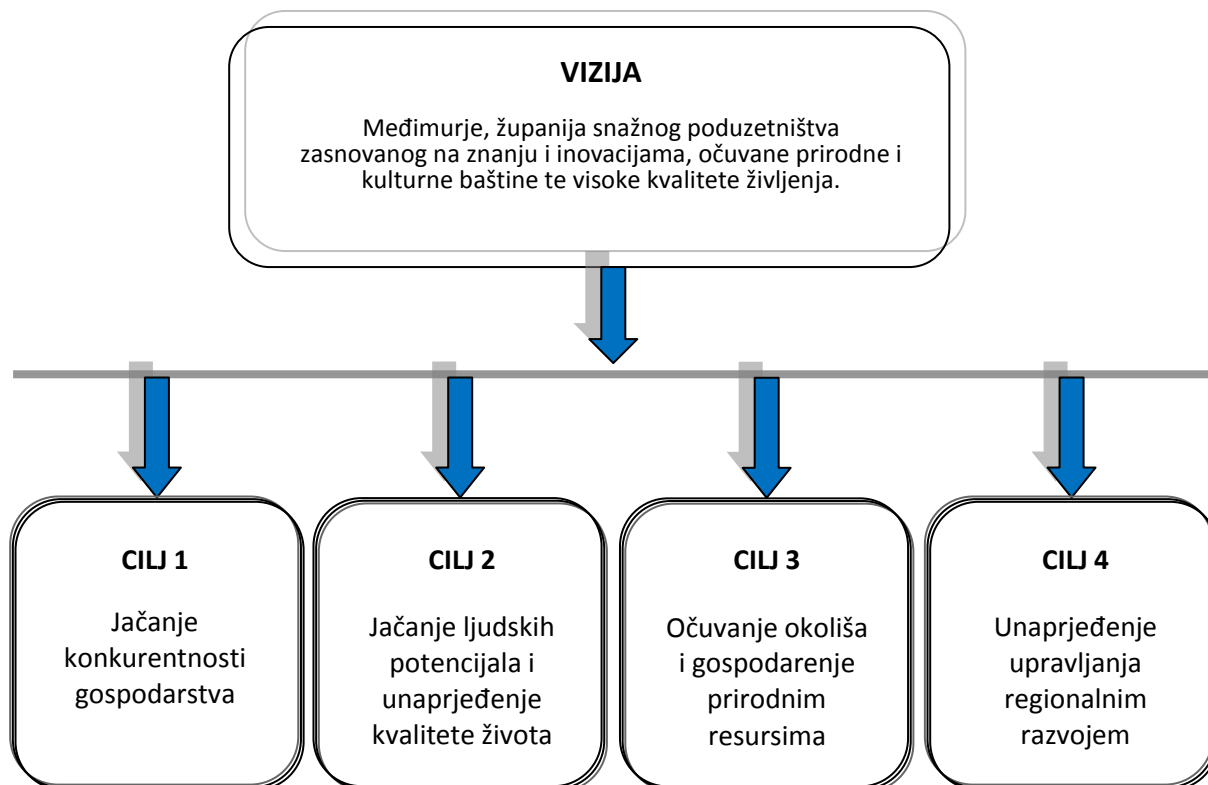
VIZIJA

Međimurje, županija snažnog poduzetništva zasnovanog na znanju i inovacijama, očuvane prirodne i kulturne baštine te visoke kvalitete življenja.

CILJ 1

Jačanje konkurentnosti gospodarstva

CILJ 2

Jačanje ljudskih potencijala i unaprjeđenje kvalitete života

CILJ 3

Očuvanje okoliša i gospodarenje prirodnim resursima

CILJ 4

Unaprjeđenje upravljanja regionalnim razvojem